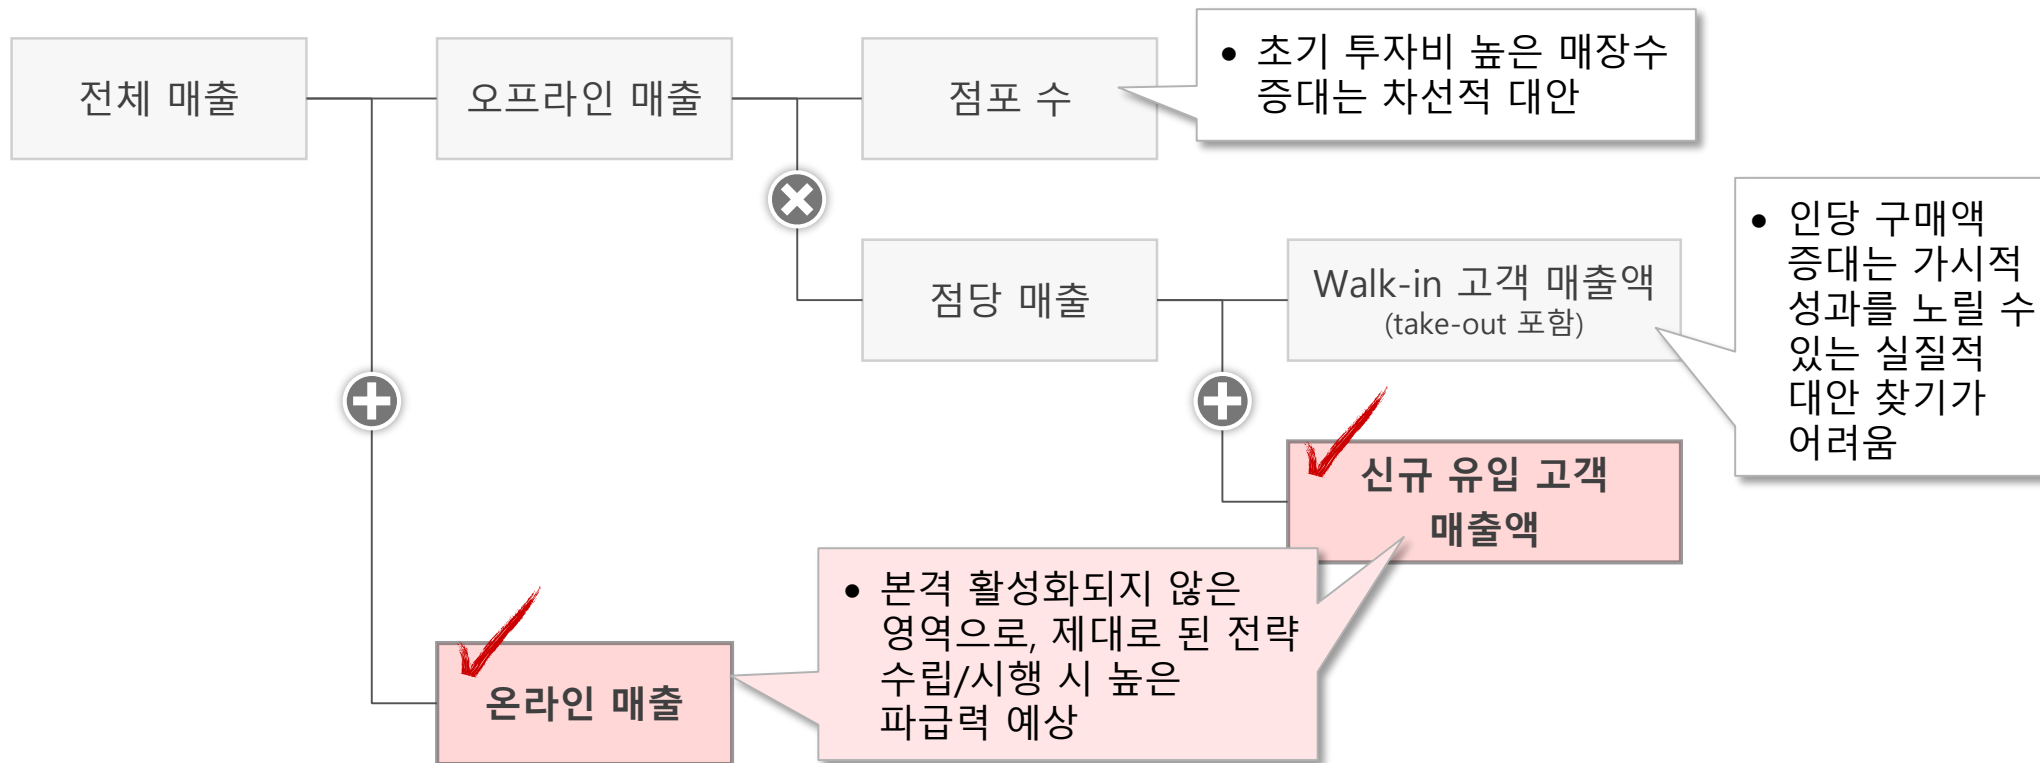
전체 매출

오프라인 매출

점포 수

• 초기 투자비 높은 매장수 증대는 차선적 대안

점당 매출

Walk-in 고객 매출액
(take-out 포함)

• 인당 구매액 증대는 가시적 성과를 노릴 수 있는 실질적 대안 찾기가 어려움

신규 유입 고객 매출액

• 본격 활성화되지 않은 영역으로, 제대로 된 전략 수립/시행 시 높은 파급력 예상

온라인 매출